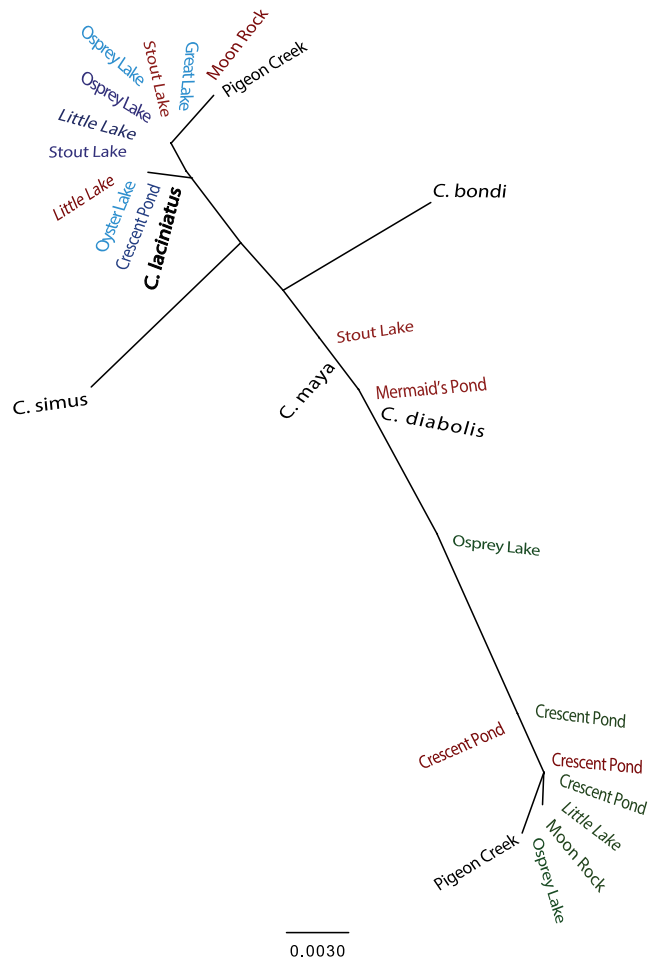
Osprey Lake
Stout Lake
Great Lake
Moon Rock
Pigeon Creek
Osprey Lake
Little Lake
Stout Lake
Little Lake
Oyster Lake
Crescent Pond
C. laciniatus
C. bondi
C. simus
Stout Lake
C. maya
Mermaid's Pond
C. diabolis
Osprey Lake
Crescent Pond
Crescent Pond
Crescent Pond
Crescent Pond
Little Lake
Moon Rock
Osprey Lake
Pigeon Creek
0.0030